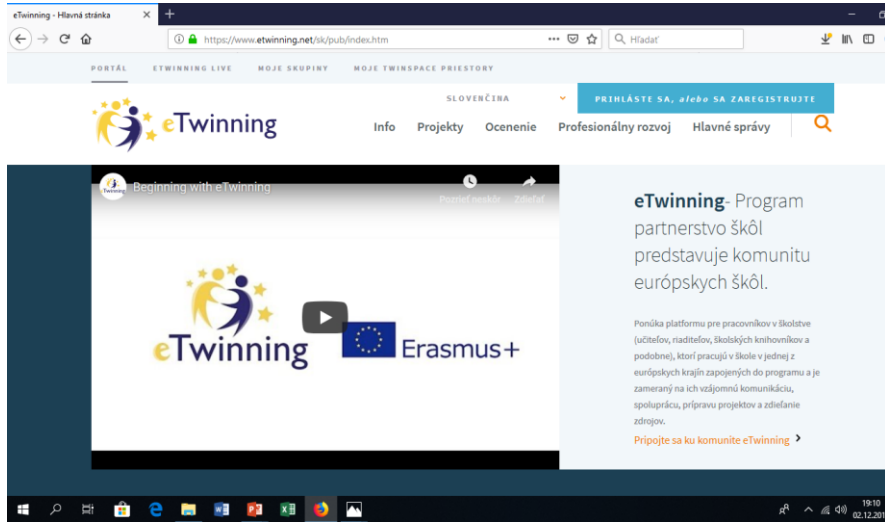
eTwinning - Hlavná stránka

https://www.etwinning.net/sk/pub/index.htm

Hľadať

PORTÁL ETWINNING LIVE MOJE SKUPINY MOJE TWINSPACE PRIESTORY

SLOVENČINA

PRIHLÁSTE SA, alebo SA ZAREGISTRUJTE

eTwinning

Info Projekty Ocenenie Profesionálny rozvoj Hlavné správy

Beginning with eTwinning

Pozrieť neskôr Zdieľať

eTwinning Erasmus+

eTwinning- Program partnerstvo škôl predstavuje komunitu európskych škôl.

Ponúka platformu pre pracovníkov v školstve (učiteľov, riaditeľov, školských knihovníkov a podobne), ktorí pracujú v škole v jednej z európskych krajín zapojených do programu a je zameraný na ich vzájomnú komunikáciu, spoluprácu, prípravu projektov a zdieľanie zdrojov.

Pripojte sa ku komunite eTwinning

19:10
02.12.201